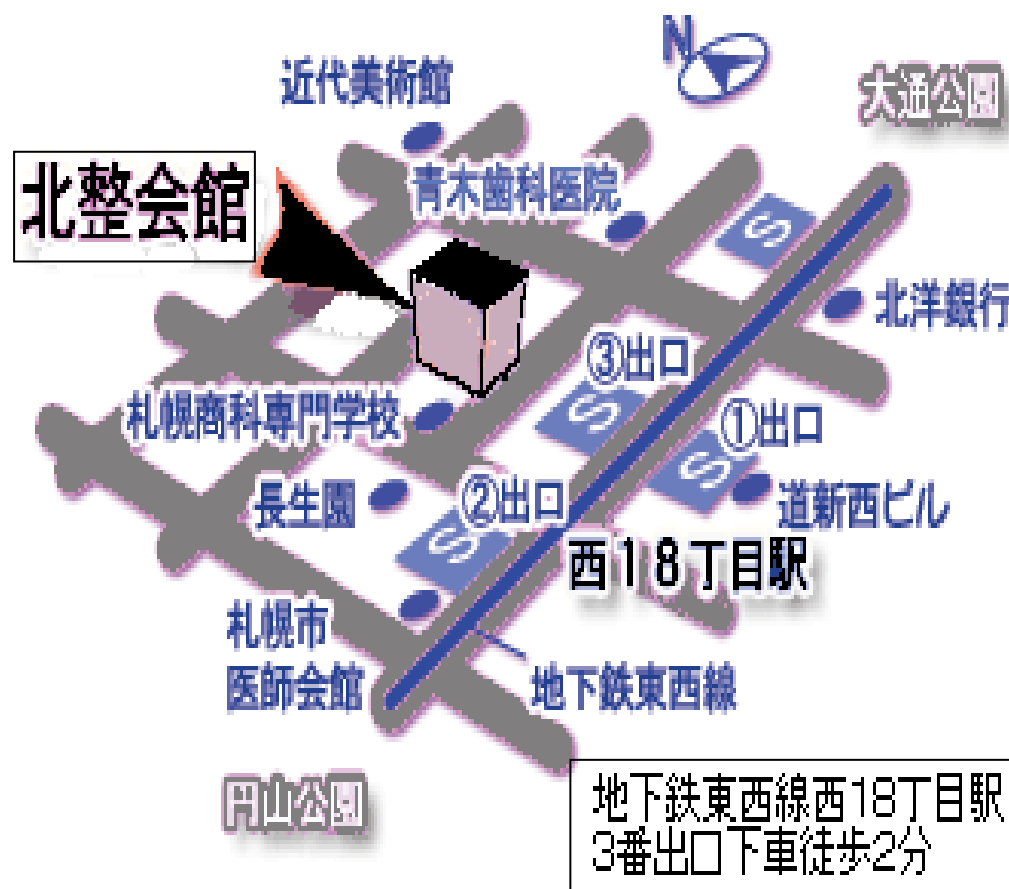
N

近代美術館

大通公園

北整会館

青木歯科医院

S

北洋銀行

③出口

札幌商科専門学校

S

①出口

S

長生園

②出口

道新西ビル

S

西18丁目駅

札幌市
医師会館

地下鉄東西線

円山公園

地下鉄東西線西18丁目駅
3番出口下車徒歩2分